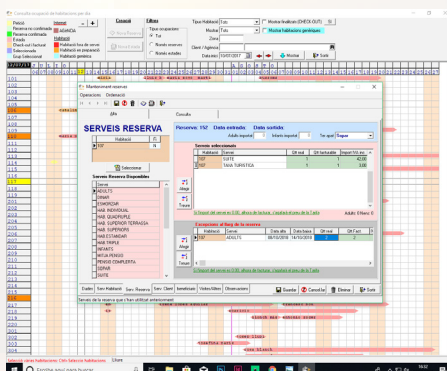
Consulta ocupació de habitacions per dia

Petició
Reserva no confirmada
Reserva confirmada
Estada
Check-out facturat
Seleccionats
Grup Seleccionat

Interval
AGANDA
Habitació
Habitació fora de servei
Habitació en preparació
Habitació genèrica

Consult
Nova Reserva

Filtres
Tipus ocupacions
Tot
Només reserves
Només estades

Tipus Habitació Tots
Model Tots
Zona
Client / Agència
Data inici 15/01/2017

Mostrar finalitzats (CHECK-OUT)
Mostrar habitacions genèriques

Mostrar
Sortir

101
102
103
104
105
106
107
108
109
110
111
112
113
114
115
116
117
118
119
120
121
122
123
124
125
126
127
128
129
130
131
132
133
134

Manteniment reserves
Operacions Ordenació

Alta
Consulta

SERVEIS RESERVA

Habitació
157

Seleccionar

Serveis Reserva Disponibles
Serveis
ADULTS
DINAR
ESMORZAR
HAB. INDIVIDUAL
HAB. QUADRUPLE
HAB. SUPERIOR TERRASSA
HAB. SUPERIORS
HAB.ESTANDAR
HAB.TRIPLE
INFANTS
MITJA PENSIO
PENSIO COMPLERTA
SOPAR
SUITE
TAXA TURISTICA

Reserva: 152 Data entrada: Data sortida

Serveis seleccionats
Habitació | Servei | Qtt real | Qtt facturable | Import Hb/es
157 | SUITE | 1 | 1 | 42,00
157 | TAXA TURISTICA | 1 | 1 | 0,00

Afegir
Treure

Serveis per adult de la reserva
Habitació | Servei | Data alta | Data baixa | Qtt real | Qtt Fact
157 | ADULTS | 08/10/2018 | 10/10/2018 | 2 | 2

Afegir
Treure

Dades
Serv. Habitació
Serv. Reserva
Serv. Client
Beneficiats
Visites/Altres
Observacions

Guardar
Cancel·lar
Eliminar
Sortir

Serveis de la reserva que s'han utilitzat anteriorment

Selecció varies habitacions: Ctrl+Selecció habitacions

Buscar aquí para buscar